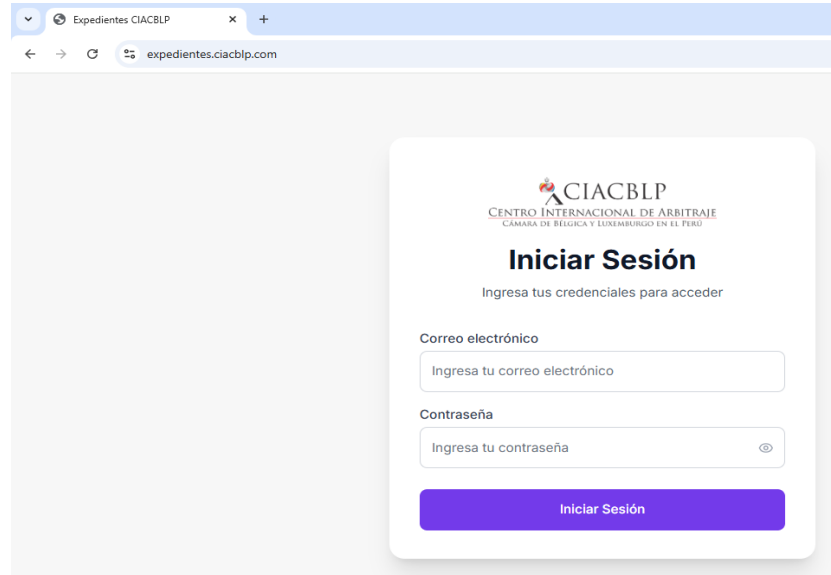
Expedientes CIACBLP
×
+
expedientes.ciacblp.com

CIACBLP
Centro Internacional de Arbitraje
Cámara de Bélgica y Luxemburgo en el Perú

Iniciar Sesión

Ingresa tus credenciales para acceder

Correo electrónico
Ingresa tu correo electrónico

Contraseña
Ingresa tu contraseña

Iniciar Sesión